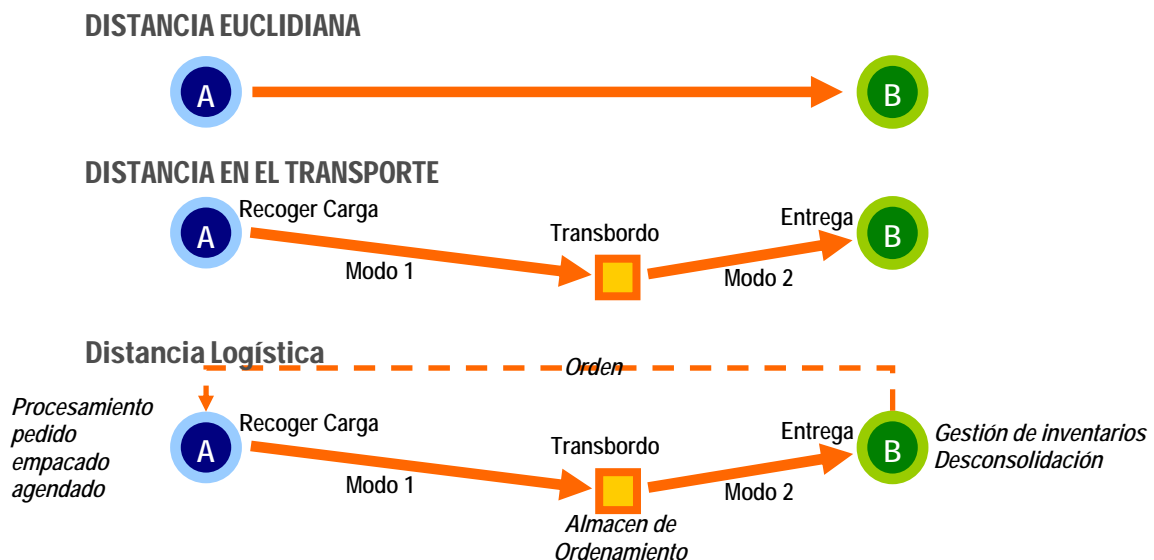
DISTANCIA EUCLIDIANA

A

B

DISTANCIA EN EL TRANSPORTE

A

Recoger Carga

Modo 1

Transbordo

Entrega

Modo 2

B

Distancia Logística

Orden

Procesamiento pedido empacado agendado

A

Recoger Carga

Modo 1

Transbordo

Almacen de Ordenamiento

Entrega

Modo 2

B

Gestión de inventarios Desconsolidación